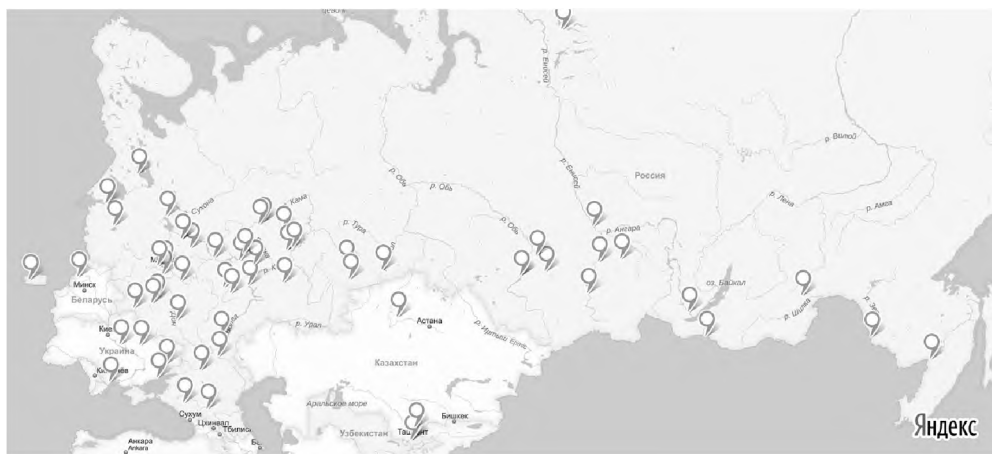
р. Енисей
р. Вилюй
Россия
р. Лена
р. Амга
р. Обь
р. Обь
р. Енисей
р. Ангара
р. Обь
Сухона
Кама
р. Тура
Минск
Беларусь
Киев
Украина
Кишинёв
р. Урал
Астана
р. Иртыш
Казахстан
оз. Байкал
р. Шилка
Сухум
Цхинвал
Тбилиси
Аральское море
Бишкек
Узбекистан
Ташкент
Анкара
Ankara
Яндекс